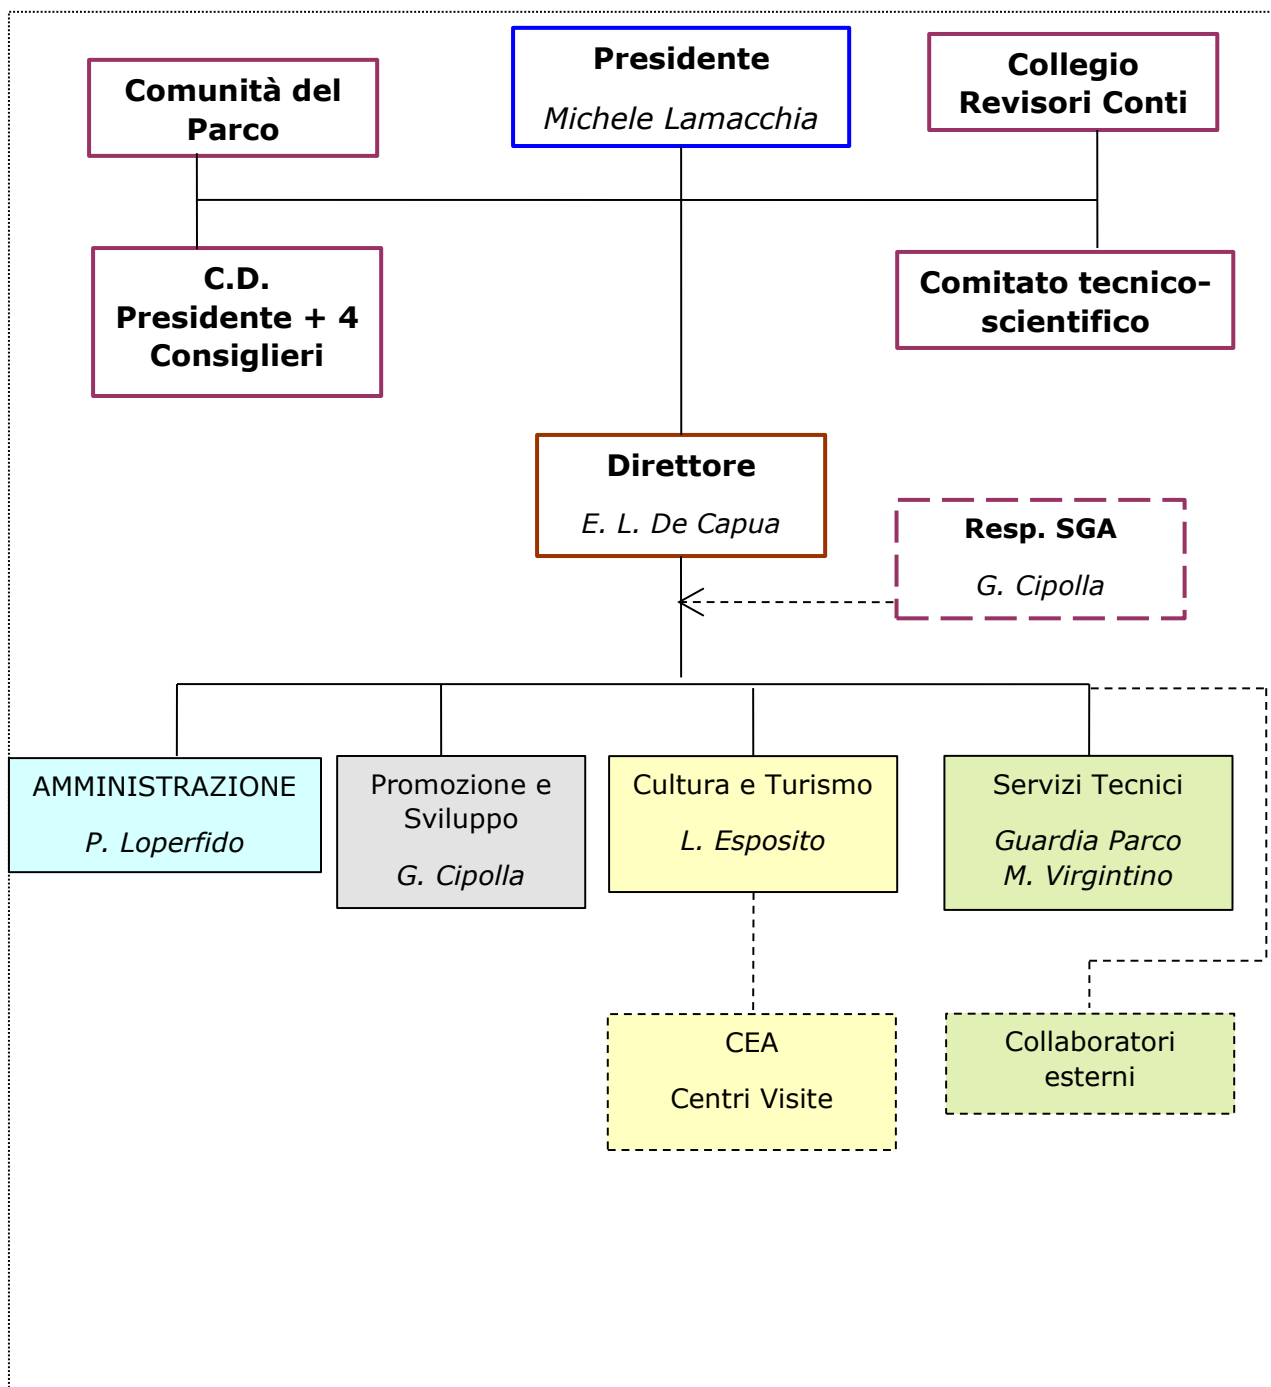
Comunità del Parco

Presidente

Michele Lamacchia

Collegio Revisori Conti

C.D. Presidente + 4 Consiglieri

Comitato tecnico-scientifico

Direttore

E. L. De Capua

Resp. SGA

G. Cipolla

AMMINISTRAZIONE

P. Loperfido

Promozione e Sviluppo

G. Cipolla

Cultura e Turismo

L. Esposito

Servizi Tecnici

Guardia Parco
M. Virgintino

CEA

Centri Visite

Collaboratori esterni